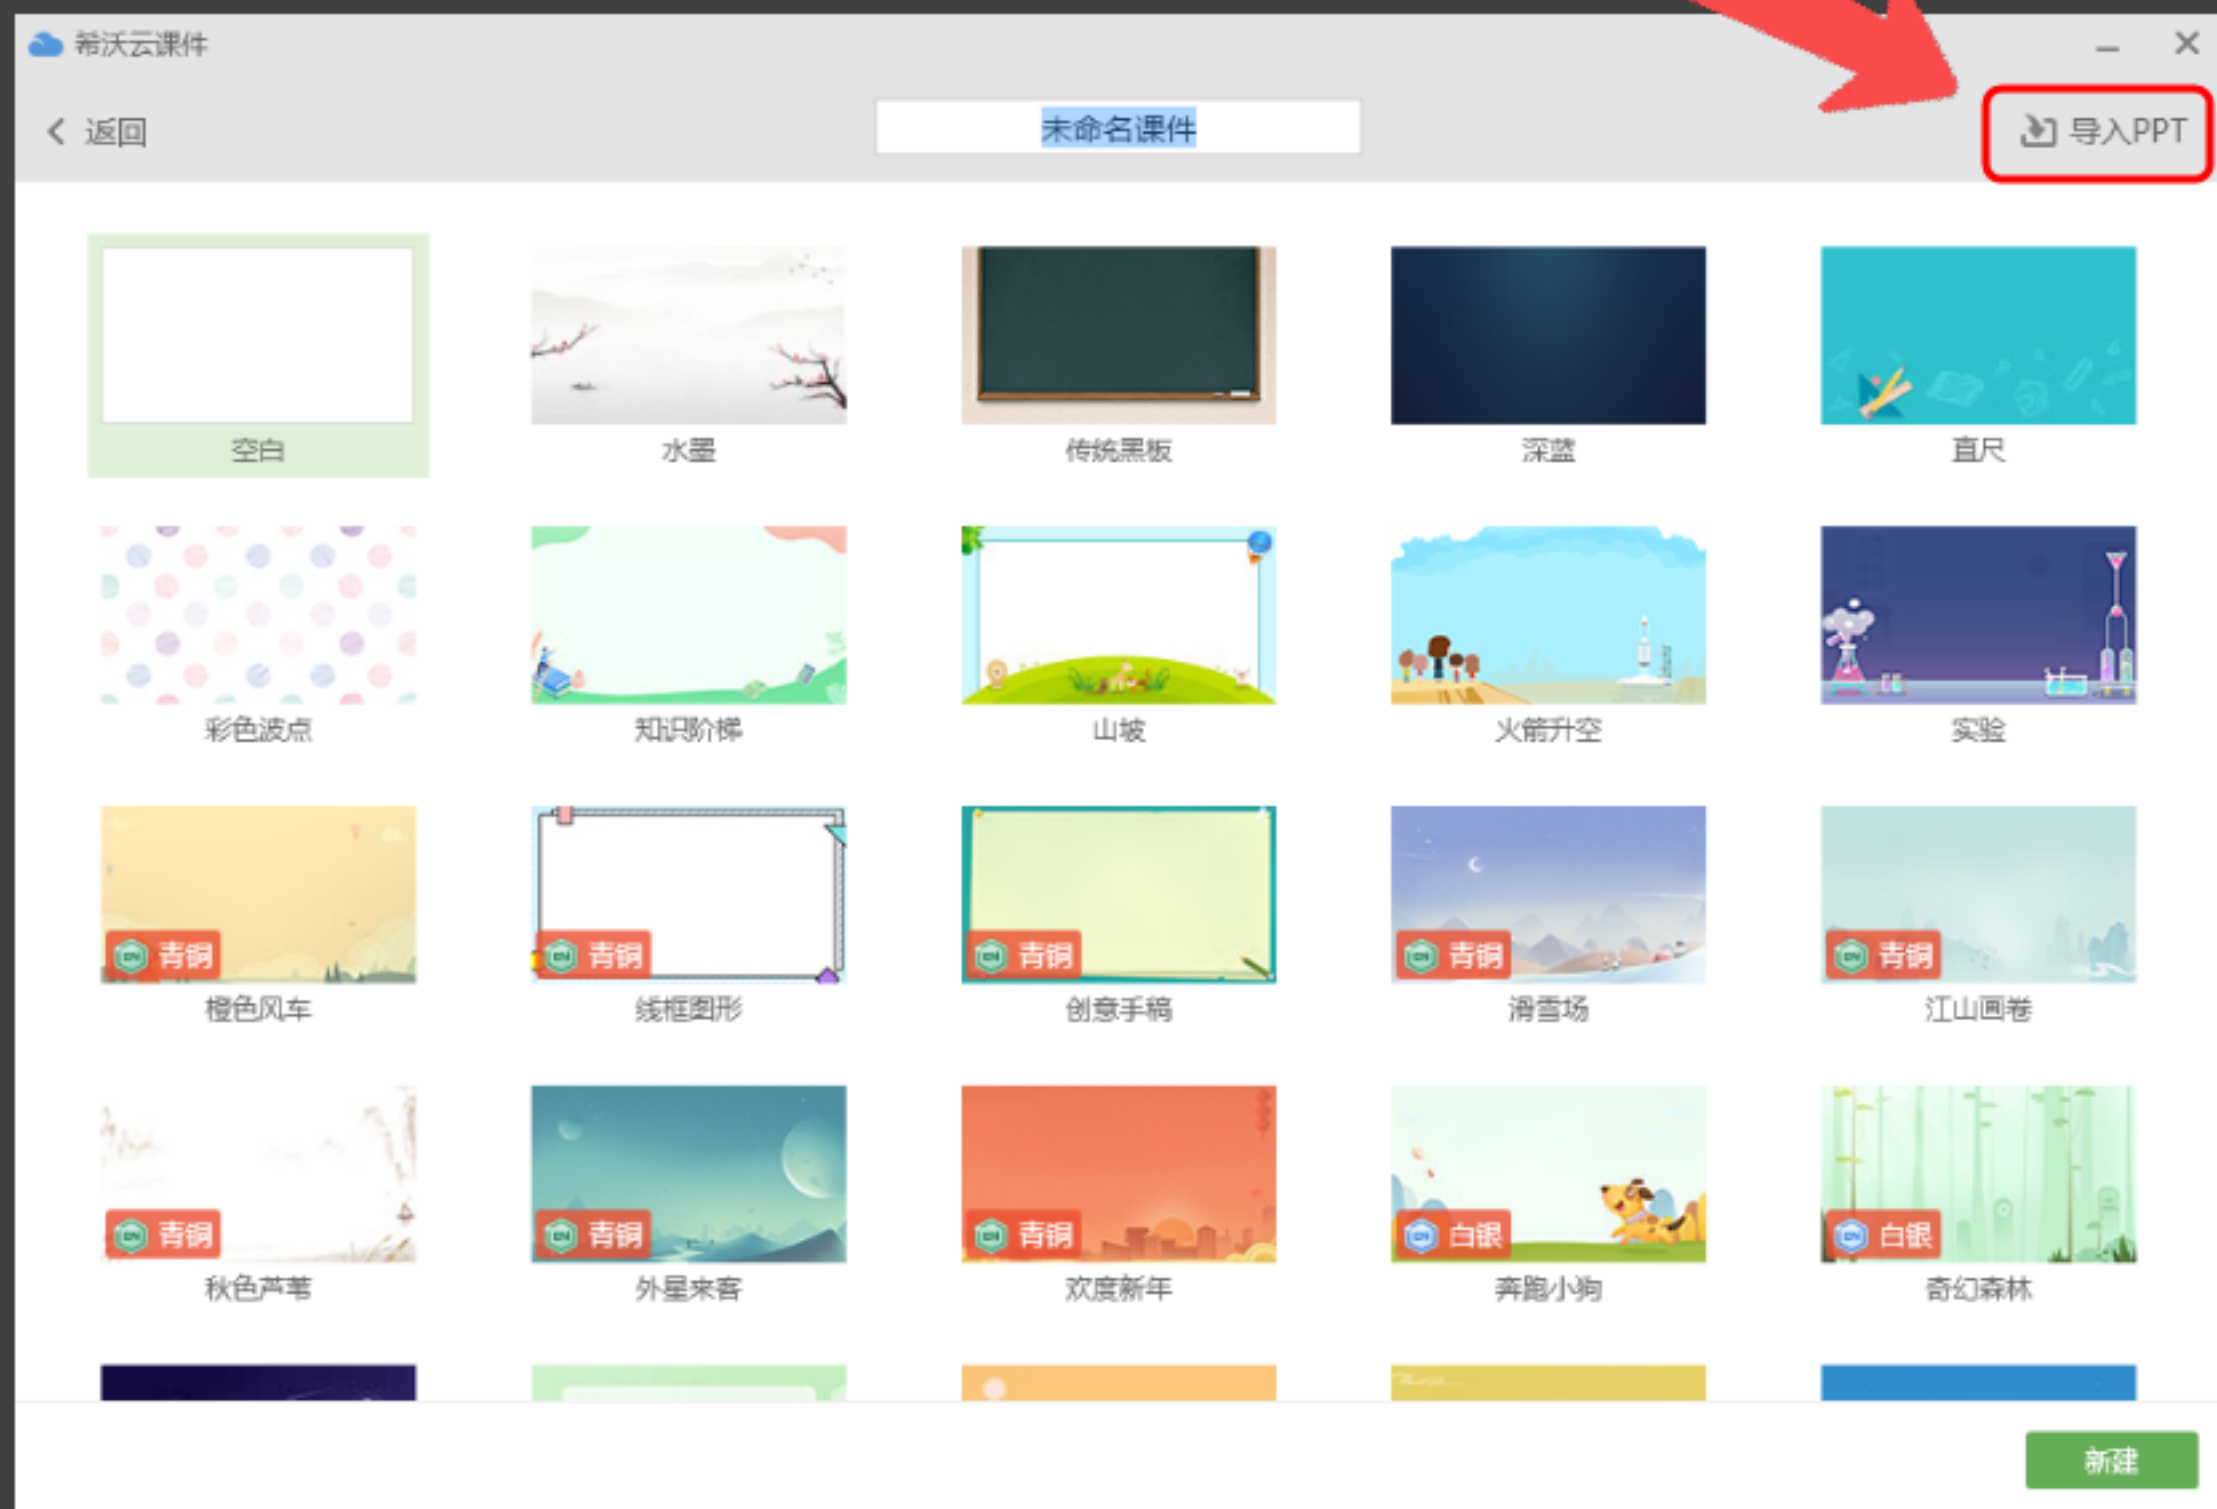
希沃云课件

< 返回

未命名课件

导入PPT

空白

水墨

传统黑板

深蓝

直尺

彩色波点

知识阶梯

山坡

火箭升空

实验

青铜
橙色风车

青铜
线框图形

青铜
创意手稿

青铜
滑雪场

青铜
江山画卷

青铜
秋色芦苇

青铜
外星来客

青铜
欢度新年

白银
奔跑小狗

白银
奇幻森林

新建